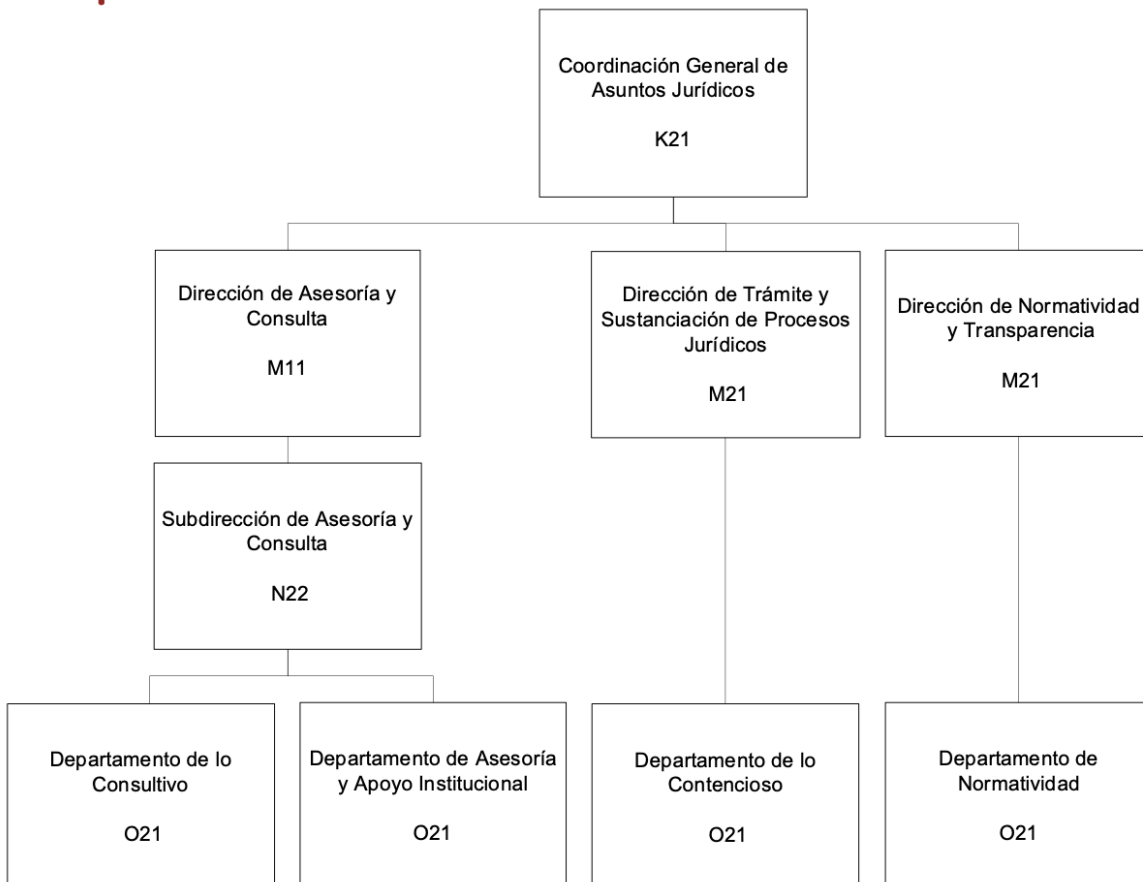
Coordinación General de Asuntos Jurídicos

K21

Dirección de Asesoría y Consulta

M11

Dirección de Trámite y Sustanciación de Procesos Jurídicos

M21

Dirección de Normatividad y Transparencia

M21

Subdirección de Asesoría y Consulta

N22

Departamento de lo Consultivo

O21

Departamento de Asesoría y Apoyo Institucional

O21

Departamento de lo Contencioso

O21

Departamento de Normatividad

O21